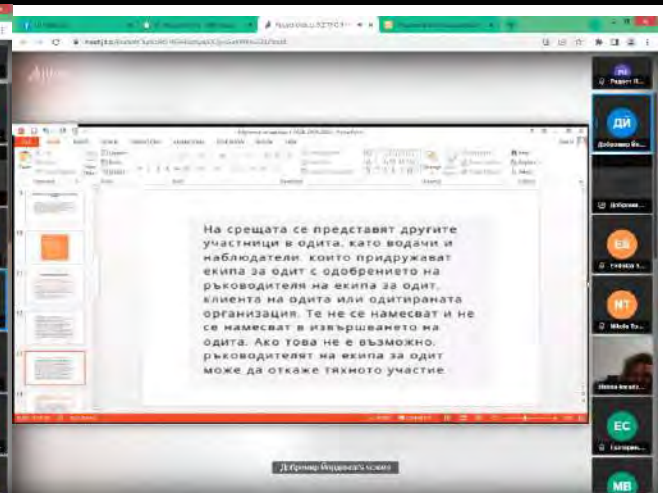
На срещата се представят другите участници в одита, като водачи и наблюдатели, които придружават екипа за одит с одобрението на ръководителя на екипа за одит, клиента на одита или одитираната организация. Те не се намесват и не се намесват в извършването на одита. Ако това не е възможно, ръководителят на екипа за одит може да откаже тяхното участие

ДИ

ЕВ

NT

ЕС

МВ

Добромир Йорданов Асенов